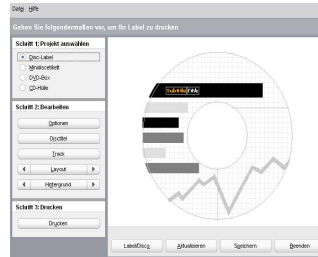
Datei Hilfe

Gehen Sie folgendermaßen vor, um Ihr Label zu drucken

Schritt 1: Projekt auswählen

Disc-Label

Minidiscetikett

DVD-Box

CD-Hülle

Schritt 2: Bearbeiten

Optionen

Disctitel

Track

Layout

Hintergrund

Schritt 3: Drucken

Drucken

Sub-title/Title

LabelDiscs

Aktualisieren

Speichern

Beenden